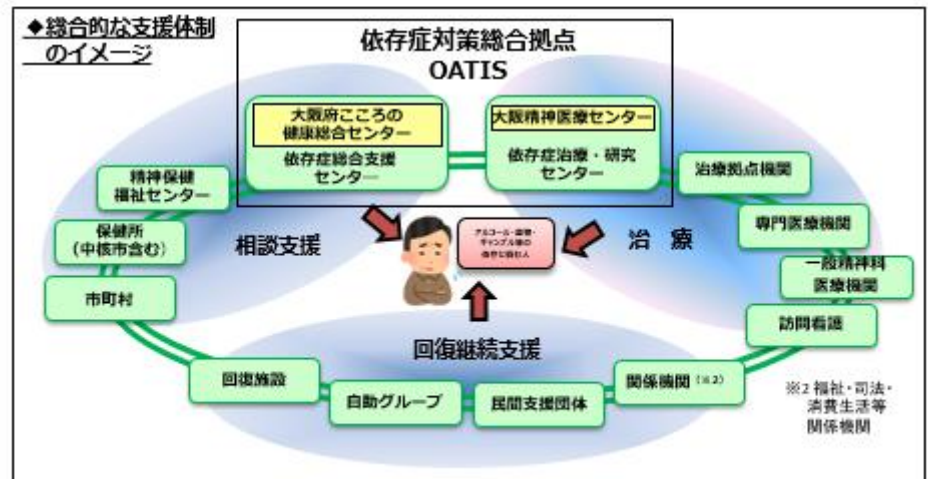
◆総合的な支援体制のイメージ

依存症対策総合拠点
OATIS

大阪府こころの健康総合センター
依存症総合支援センター

大阪精神医療センター
依存症治療・研究センター

精神保健福祉センター

保健所
（中核市含む）

市町村

相談支援

アルコール・薬物・ギャンブル等の依存に悩む人

治療

治療拠点機関

専門医療機関

一般精神科医療機関

訪問看護

回復継続支援

回復施設

自助グループ

民間支援団体

関係機関（※2）

※2 福祉・司法・消費生活等関係機関